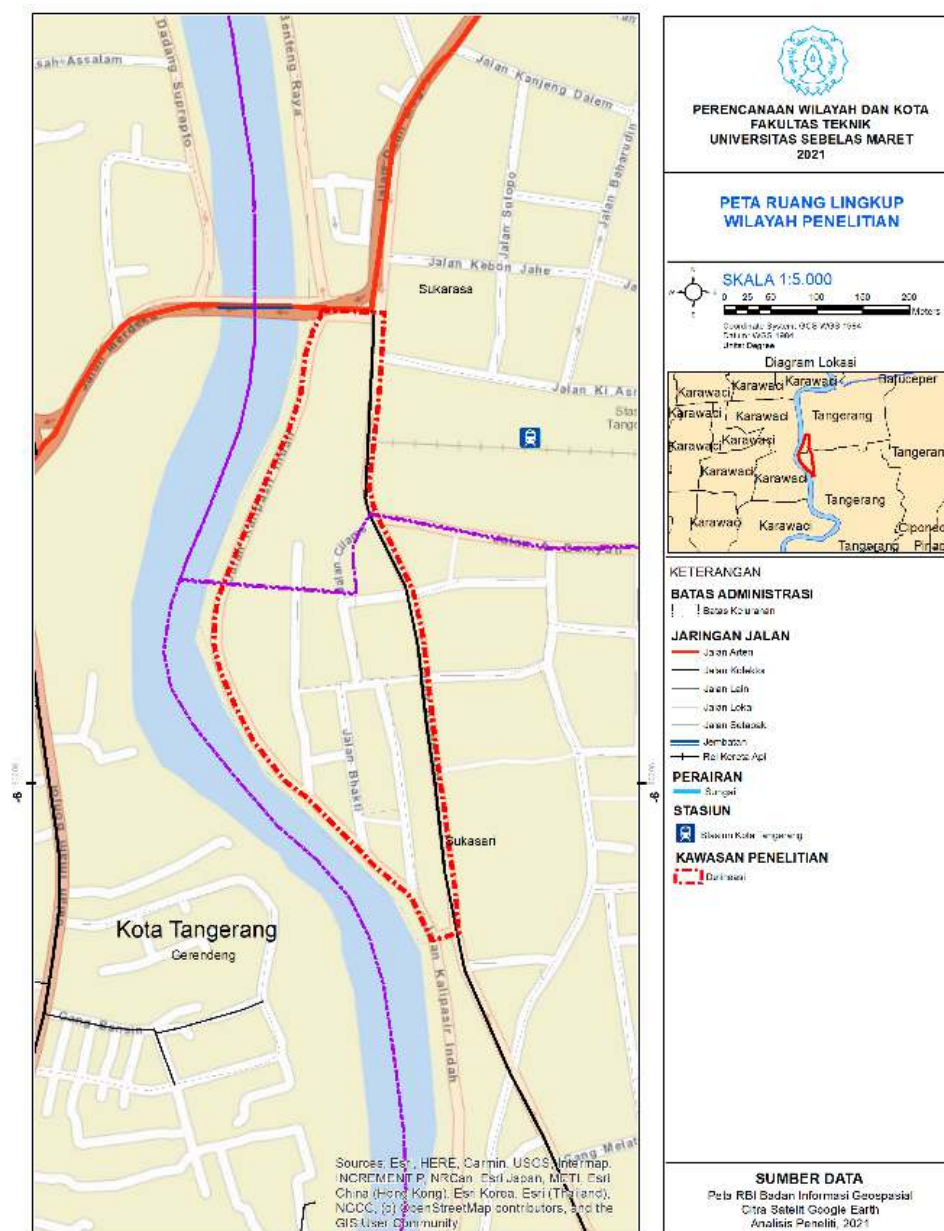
sah-Assalam
Dadang Suprapto
Benteng Raya
Jalan Kanjeng Dalem
Jalan Solopo
Jalan Baharudin
Jalan Kebon Jahe
Sukarasa
Jalan Ki Asri
Stas
Tango
Jalan Cilap
Jalan Bhakti
Sukasari
Kota Tangerang
Gerendeng
Gang Bersih
Jalan Kalipasir Indah
Gang Melat
-6
-6
Sources: Esri, HERE, Garmin, USGS, Intermap, INCREMENT P, NRCan, Esri Japan, METI, Esri China (Hong Kong), Esri Korea, Esri (Thailand), NGCC, (c) OpenStreetMap contributors, and the GIS User Community

PERENCANAAN WILAYAH DAN KOTA
FAKULTAS TEKNIK
UNIVERSITAS SEBELAS MARET
2021

PETA RUANG LINGKUP WILAYAH PENELITIAN

SKALA 1:5.000
0 25 50 100 150 200
Meters
Coordinate System: GCS WGS 1984
Datum: WGS 1984
Units: Degree

Diagram Lokasi
Karawaci
Karawaci
Karawaci
Batuceper
Karawaci
Karawaci
Tangerang
Karawaci
Karawaci
Tangeran
Karawaci
Karawaci
Tangerang
Karawaci
Karawaci
Ciponde
Tangerang
Pinag

KETERANGAN
BATAS ADMINISTRASI
Batas Kelurahan
JARINGAN JALAN
Jalan Arteri
Jalan Kolektor
Jalan Lain
Jalan Lokal
Jalan Setapak
Jembatan
Rel Kereta Api
PERAIRAN
Sungai
STASIUN
Stasiun Kota Tangerang
KAWASAN PENELITIAN
Delineasi

SUMBER DATA
Peta RBI Badan Informasi Geospasial
Citra Satelit Google Earth
Analisis Peneliti, 2021